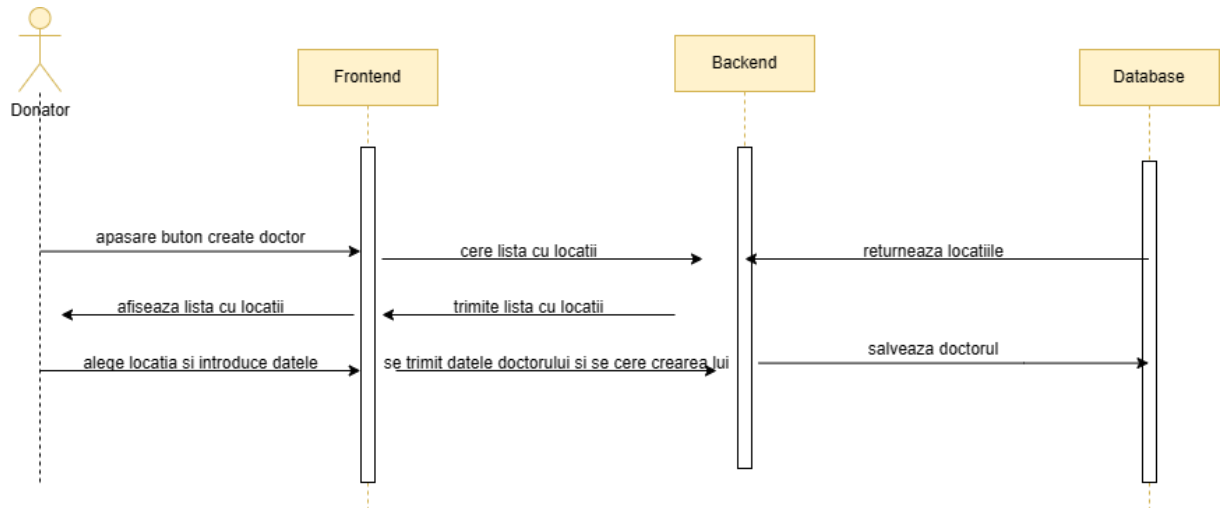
Donator

Frontend

Backend

Database

apasare buton create doctor

cere lista cu locatii

returneaza locatiile

afiseaza lista cu locatii

trimite lista cu locatii

alege locatia si introduce datele

se trimit datele doctorului si se cere crearea lui

salveaza doctorul